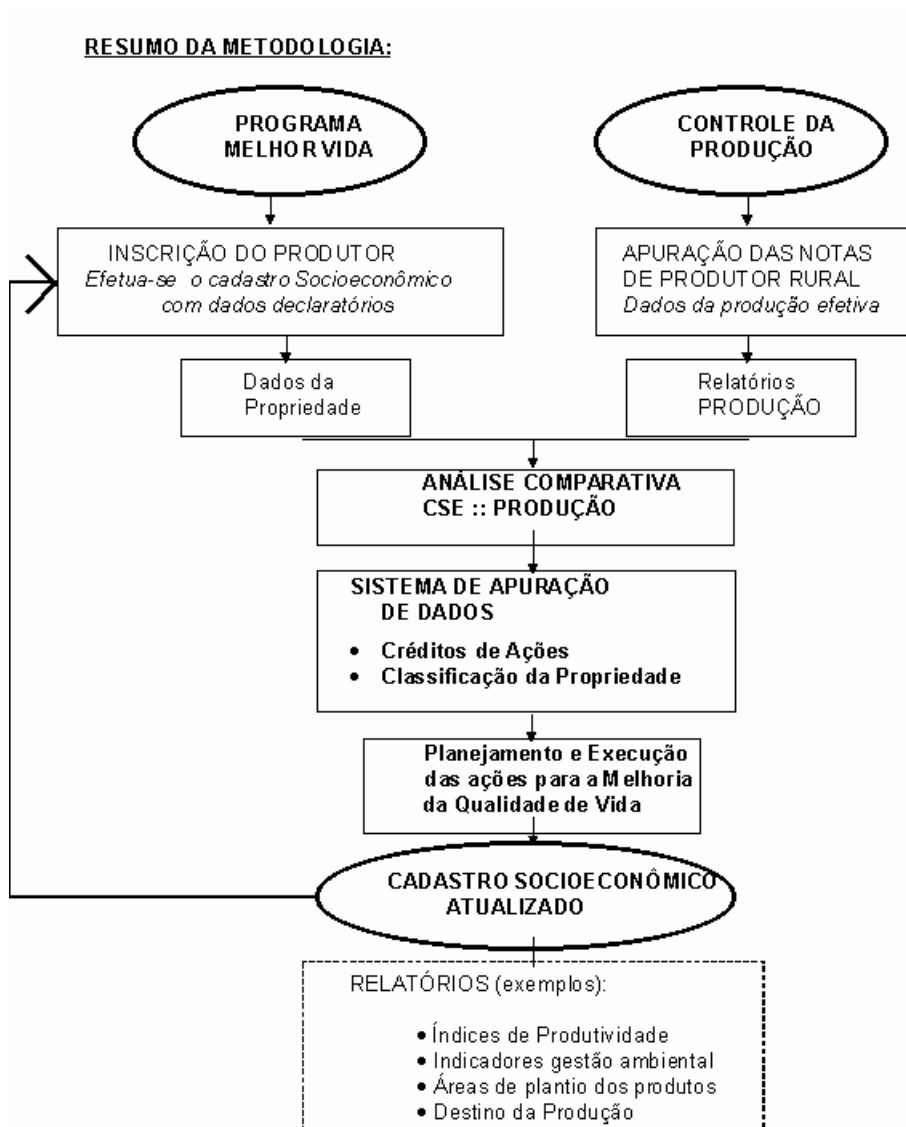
RESUMO DA METODOLOGIA:

PROGRAMA MELHOR VIDA

CONTROLE DA PRODUÇÃO

INSCRIÇÃO DO PRODUTOR
*Efetua-se o cadastro Socioeconômico com dados declaratórios*

APURAÇÃO DAS NOTAS DE PRODUTOR RURAL
*Dados da produção efetiva*

Dados da Propriedade

Relatórios PRODUÇÃO

ANÁLISE COMPARATIVA
CSE :: PRODUÇÃO

SISTEMA DE APURAÇÃO DE DADOS
• Créditos de Ações
• Classificação da Propriedade

Planejamento e Execução das ações para a Melhoria da Qualidade de Vida

CADASTRO SOCIOECONÔMICO ATUALIZADO

RELATÓRIOS (exemplos):
• Índices de Produtividade
• Indicadores gestão ambiental
• Áreas de plantio dos produtos
• Destino da Produção